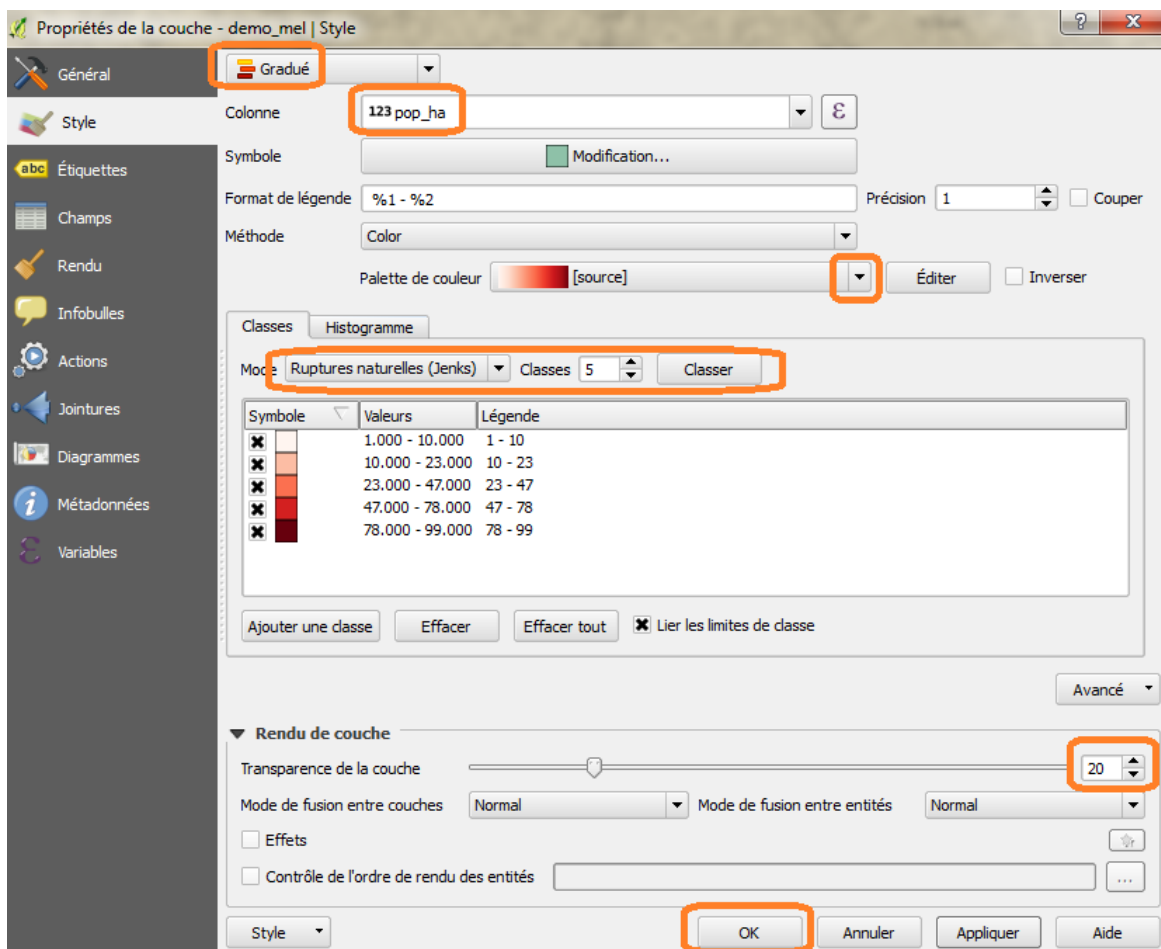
Propriétés de la couche - demo_mel | Style

Général
Style
Étiquettes
Champs
Rendu
Infobulles
Actions
Jointures
Diagrammes
Métadonnées
Variables

Gradué

Colonne 123 pop_ha
Symbole Modification...
Format de légende %1 - %2 Précision 1 Couper
Méthode Color
Palette de couleur [source] Éditer Inverser

Classes Histogramme

Mode Ruptures naturelles (Jenks) Classes 5 Classer

| Symbole | Valeurs | Légende |
|---|---|---|
| | 1.000 - 10.000 | 1 - 10 |
| | 10.000 - 23.000 | 10 - 23 |
| | 23.000 - 47.000 | 23 - 47 |
| | 47.000 - 78.000 | 47 - 78 |
| | 78.000 - 99.000 | 78 - 99 |

Ajouter une classe Effacer Effacer tout Lier les limites de classe

Avancé

Rendu de couche
Transparence de la couche 20
Mode de fusion entre couches Normal Mode de fusion entre entités Normal
Effets
Contrôle de l'ordre de rendu des entités ...

Style OK Annuler Appliquer Aide